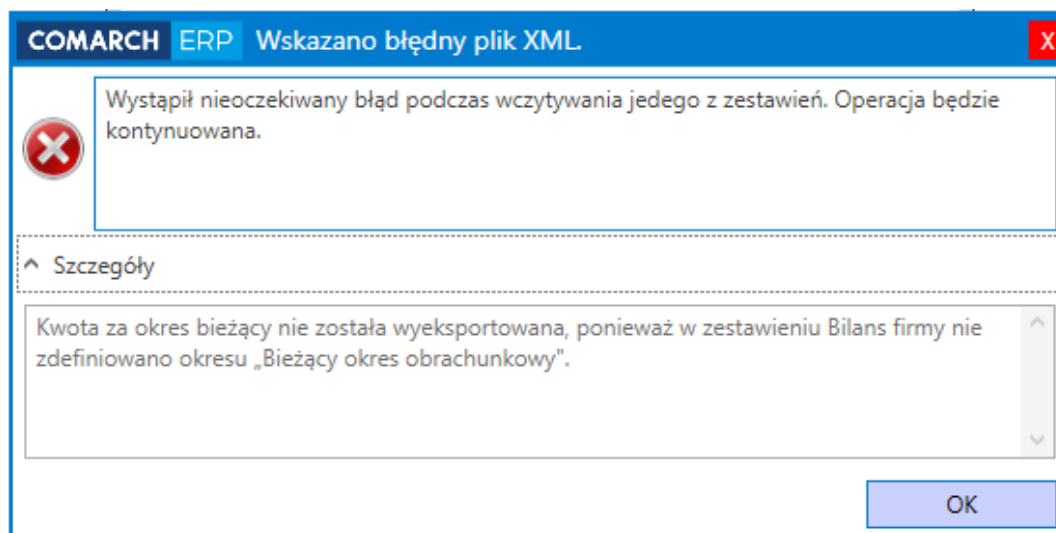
COMARCH ERP Wskazano błędny plik XML.

X

Wystąpił nieoczekiwany błąd podczas wczytywania jedego z zestawień. Operacja będzie kontynuowana.

^ Szczegóły

Kwota za okres bieżący nie została wyeksportowana, ponieważ w zestawieniu Bilans firmy nie zdefiniowano okresu „Bieżący okres obrachunkowy".

OK